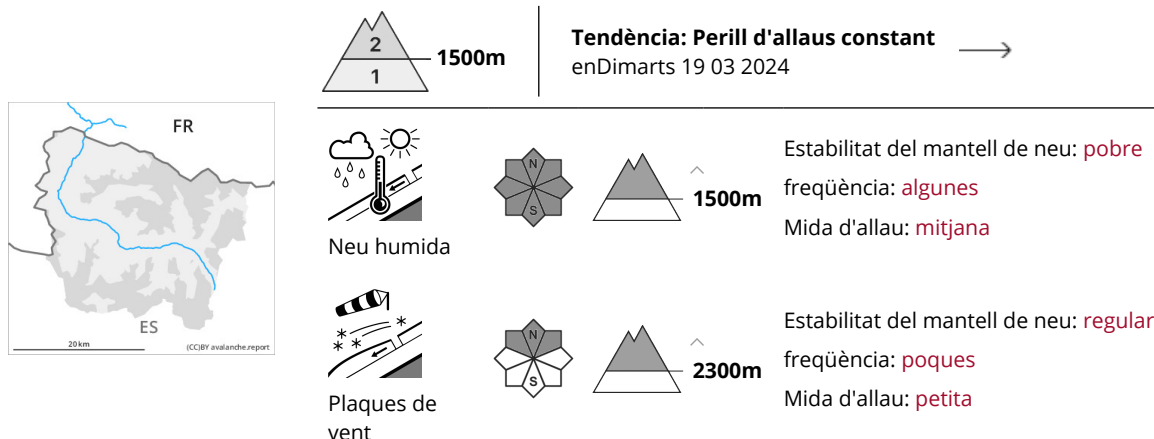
FR

ES

20 km

(CC)BY avalanche.report

2

1

1500m

Tendència: Perill d'allaus constant

enDimarts 19 03 2024

→

Neu humida

N

S

1500m

Estabilitat del mantell de neu: pobre

freqüència: algunes

Mida d'allau: mitjana

Plaques de vent

N

S

2300m

Estabilitat del mantell de neu: regular

freqüència: poques

Mida d'allau: petita